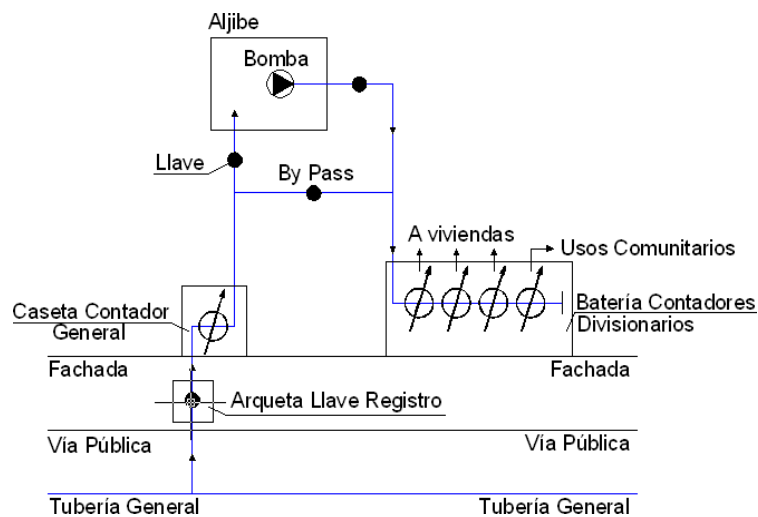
Aljibe

Bomba

Llave

By Pass

A viviendas

Usos Comunitarios

Caseta Contador General

Batería Contadores Divisionarios

Fachada

Fachada

Arqueta Llave Registro

Vía Pública

Vía Pública

Tubería General

Tubería General